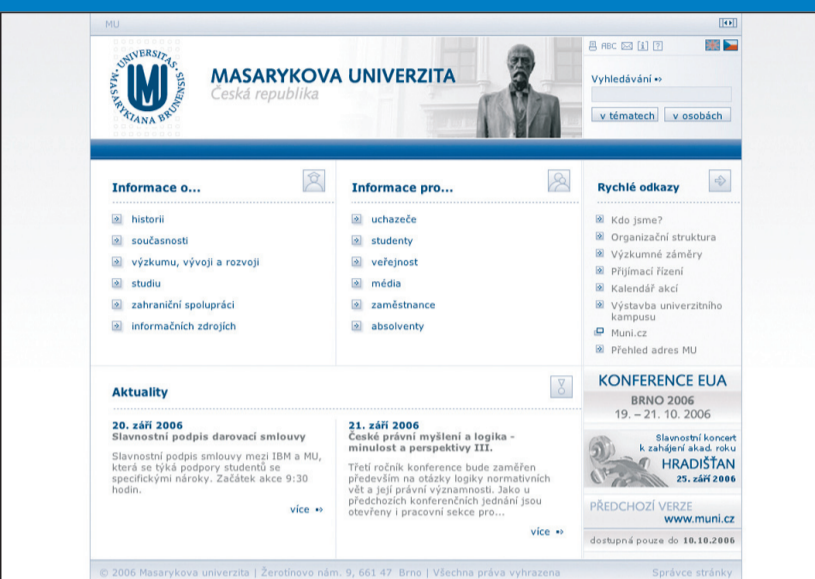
MU

UNIVERSITAS MASARYKIANA BRUNENSIS
MU

MASARYKOVA UNIVERZITA
Česká republika

ABC

Vyhledávání

v tématech v osobách

Informace o...

historii
současnosti
výzkumu, vývoji a rozvoji
studiu
zahraniční spolupráci
informačních zdrojích

Informace pro...

uchazeče
studenty
veřejnost
média
zaměstnance
absolventy

Rychlé odkazy

Kdo jsme?
Organizační struktura
Výzkumné záměry
Přijímací řízení
Kalendář akcí
Výstavba univerzitního kampusu
Muni.cz
Přehled adres MU

Aktuality

20. září 2006
Slavnostní podpis darovací smlouvy

Slavnostní podpis smlouvy mezi IBM a MU, která se týká podpory studentů se specifickými nároky. Začátek akce 9:30 hodin.

více

21. září 2006
České právní myšlení a logika - minulost a perspektivy III.

Třetí ročník konference bude zaměřen především na otázky logiky normativních vět a její právní významnosti. Jako u předchozích konferenčních jednání jsou otevřeny i pracovní sekce pro...

více

KONFERENCE EUA
BRNO 2006
19. – 21. 10. 2006

Slavnostní koncert k zahájení akad. roku
HRADIŠŤAN
25. září 2006

PŘEDCHOZÍ VERZE
www.muni.cz
dostupná pouze do 10.10.2006

© 2006 Masarykova univerzita | Žerotínovo nám. 9, 661 47 Brno | Všechna práva vyhrazena
Správce stránky